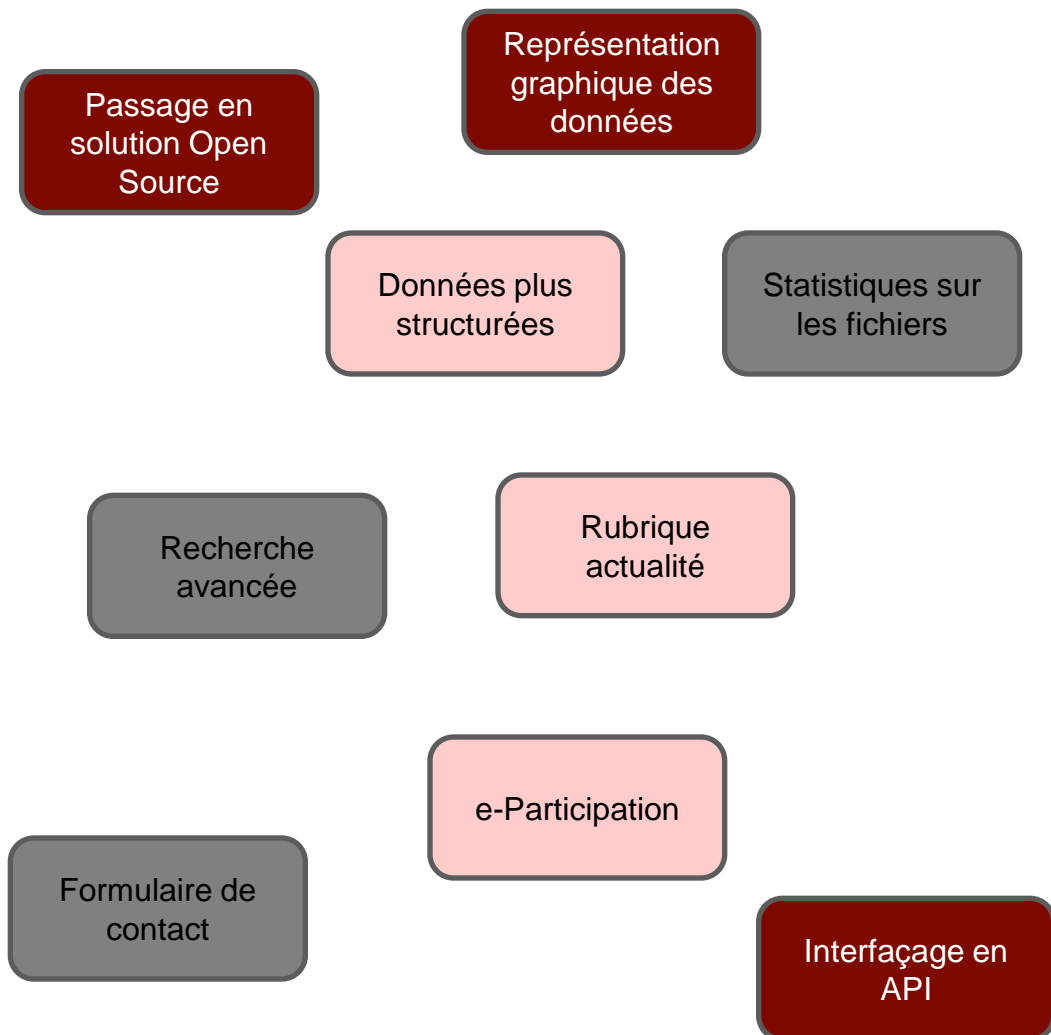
Représentation graphique des données

Passage en solution Open Source

Données plus structurées

Statistiques sur les fichiers

Recherche avancée

Rubrique actualité

e-Participation

Formulaire de contact

Interfaçage en API